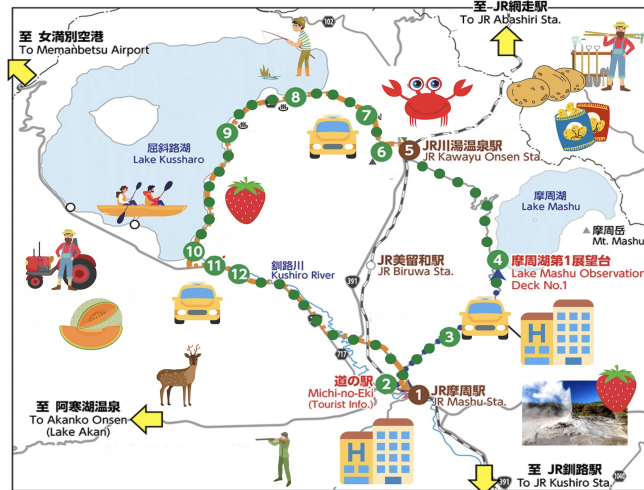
至 女満別空港
To Memanbetsu Airport

至 JR網走駅
To JR Abashiri Sta.

102

8

7

9

屈斜路湖
Lake Kussharo

6

5 JR川湯温泉駅
JR Kawayu Onsen Sta.

摩周湖
Lake Mashu

摩周岳
Mt. Mashu

10

11

12

釧路川
Kushiro River

JR美留和駅
JR Biruwa Sta.

4 摩周湖第1展望台
Lake Mashu Observation Deck No.1

391

3

H

243

2 道の駅
Michi-no-Eki
(Tourist Info.)

1 JR摩周駅
JR Mashu Sta.

至 阿寒湖温泉
To Akanko Onsen
(Lake Akan)

H

至 JR釧路駅
To JR Kushiro Sta.

391